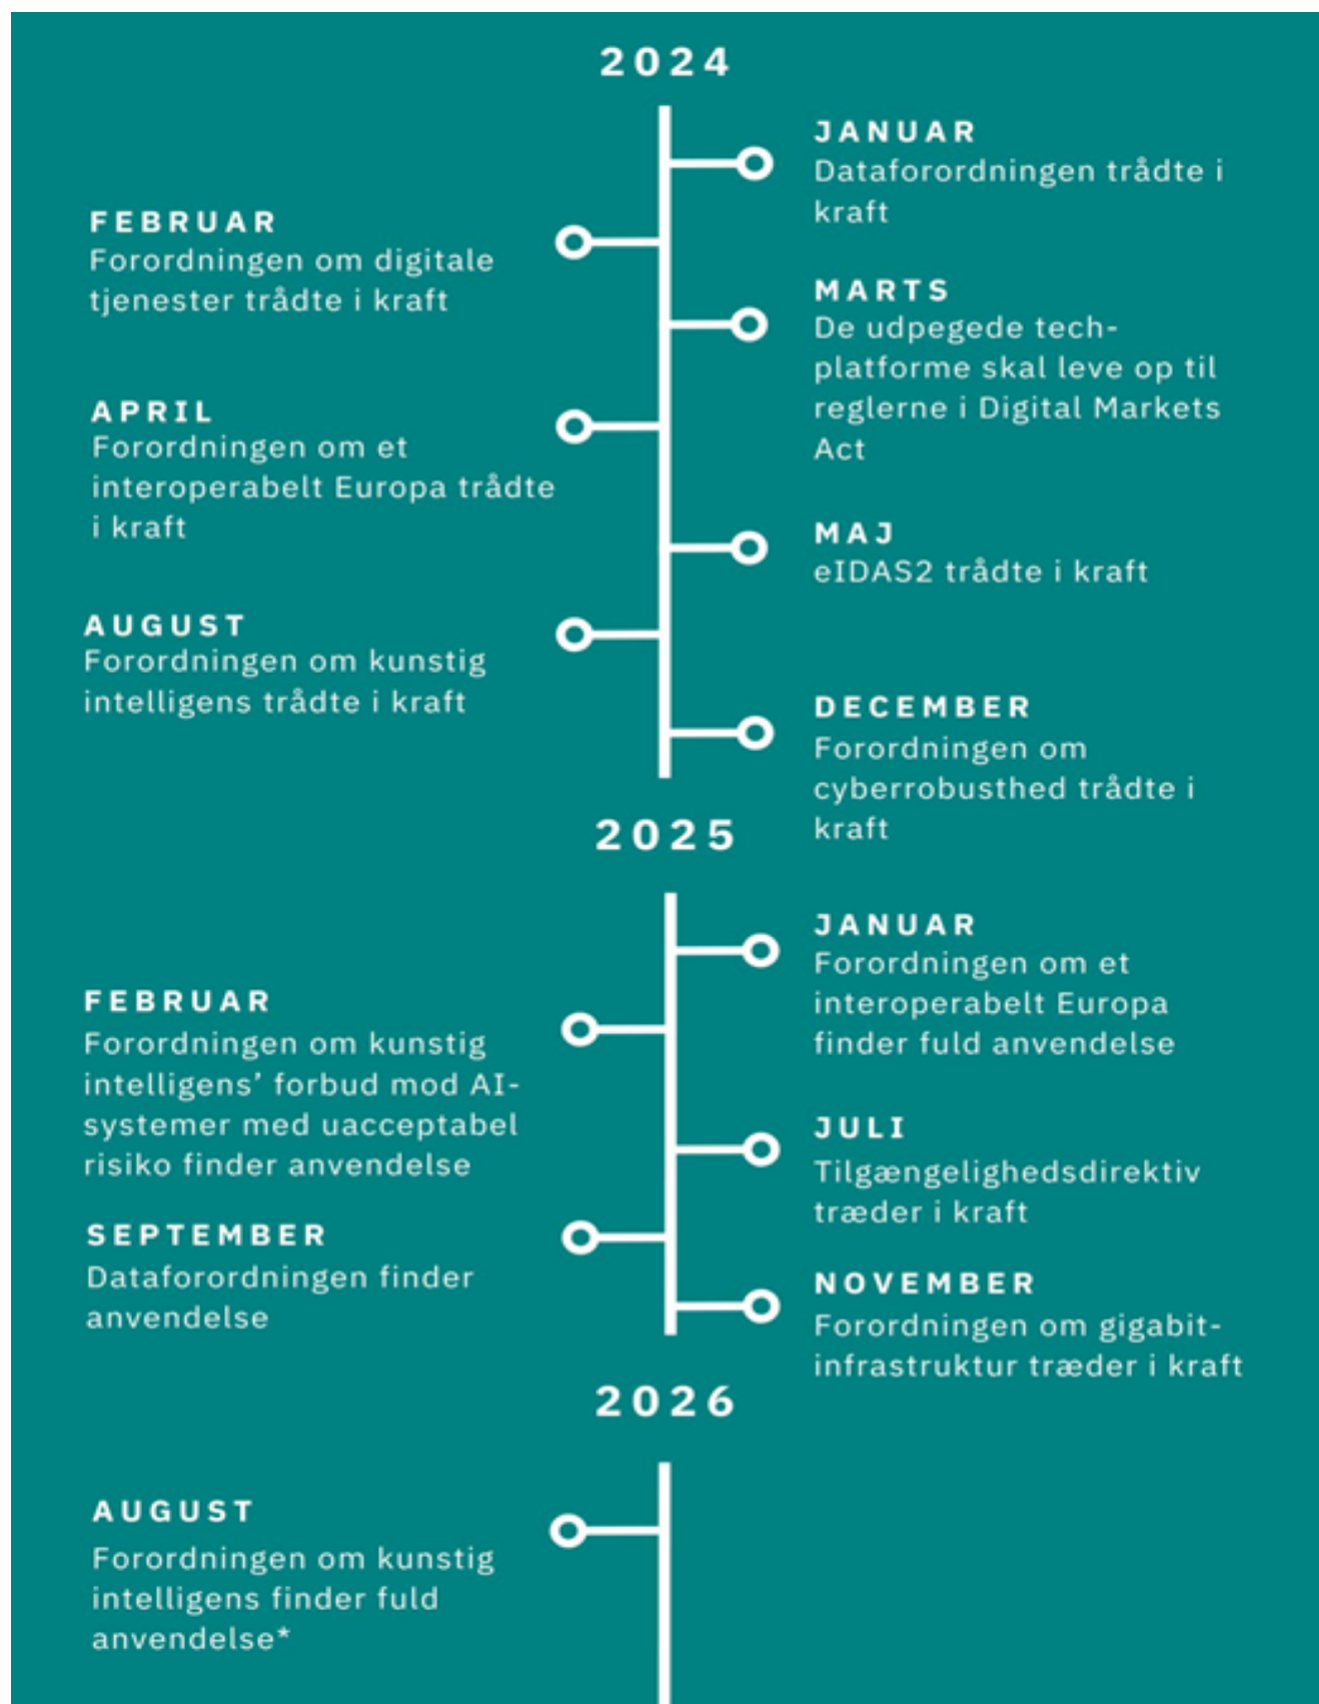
2024

JANUAR
Dataforordningen trådte i kraft

FEBRUAR
Forordningen om digitale tjenester trådte i kraft

MARTS
De udpegede tech-platforme skal leve op til reglerne i Digital Markets Act

APRIL
Forordningen om et interoperabelt Europa trådte i kraft

MAJ
eIDAS2 trådte i kraft

AUGUST
Forordningen om kunstig intelligens trådte i kraft

DECEMBER
Forordningen om cyberrobusthed trådte i kraft

2025

JANUAR
Forordningen om et interoperabelt Europa finder fuld anvendelse

FEBRUAR
Forordningen om kunstig intelligens' forbud mod AI-systemer med uacceptabel risiko finder anvendelse

JULI
Tilgængelighedsdirektiv træder i kraft

SEPTEMBER
Dataforordningen finder anvendelse

NOVEMBER
Forordningen om gigabit-infrastruktur træder i kraft

2026

AUGUST
Forordningen om kunstig intelligens finder fuld anvendelse*